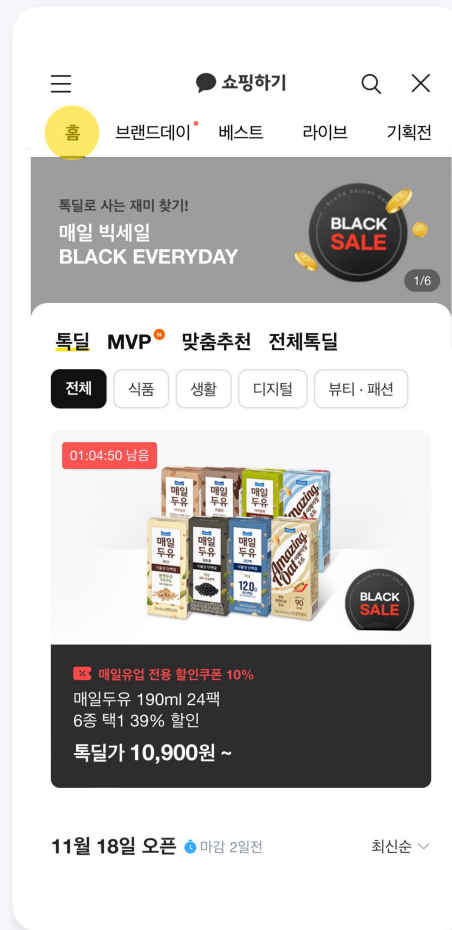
쇼핑하기

홈 브랜드데이 베스트 라이브 기획전

톡딜로 사는 재미 찾기!
매일 빅세일
BLACK EVERYDAY

BLACK SALE

1/6

톡딜 MVP 맞춤추천 전체톡딜

전체 식품 생활 디지털 뷰티 · 패션

01:04:50 남음

매일 두유

BLACK SALE

매일유업 전용 할인쿠폰 10%
매일두유 190ml 24팩
6종 택1 39% 할인
톡딜가 10,900원 ~

11월 18일 오픈 마감 2일전

최신순